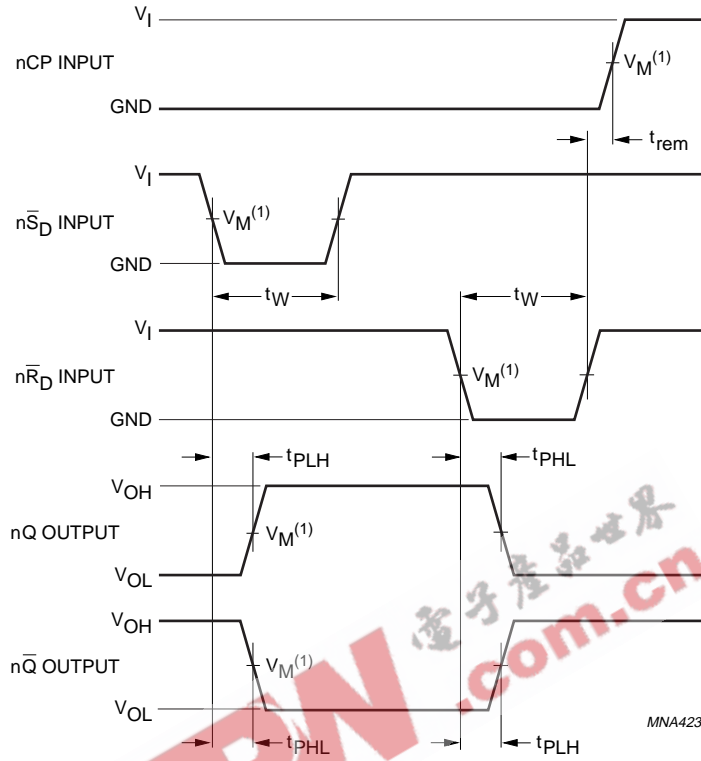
$V_I$
nCP INPUT
$V_M^{(1)}$
GND
$t_{rem}$
$V_I$
$n\overline{S}_D$ INPUT
$V_M^{(1)}$
GND
$t_W$
$t_W$
$V_I$
$n\overline{R}_D$ INPUT
$V_M^{(1)}$
GND
$t_{PLH}$
$t_{PHL}$
$V_{OH}$
nQ OUTPUT
$V_M^{(1)}$
$V_{OL}$
$V_{OH}$
$n\overline{Q}$ OUTPUT
$V_M^{(1)}$
$V_{OL}$
$t_{PHL}$
$t_{PLH}$
MNA423
电子产品世界
.com.cn